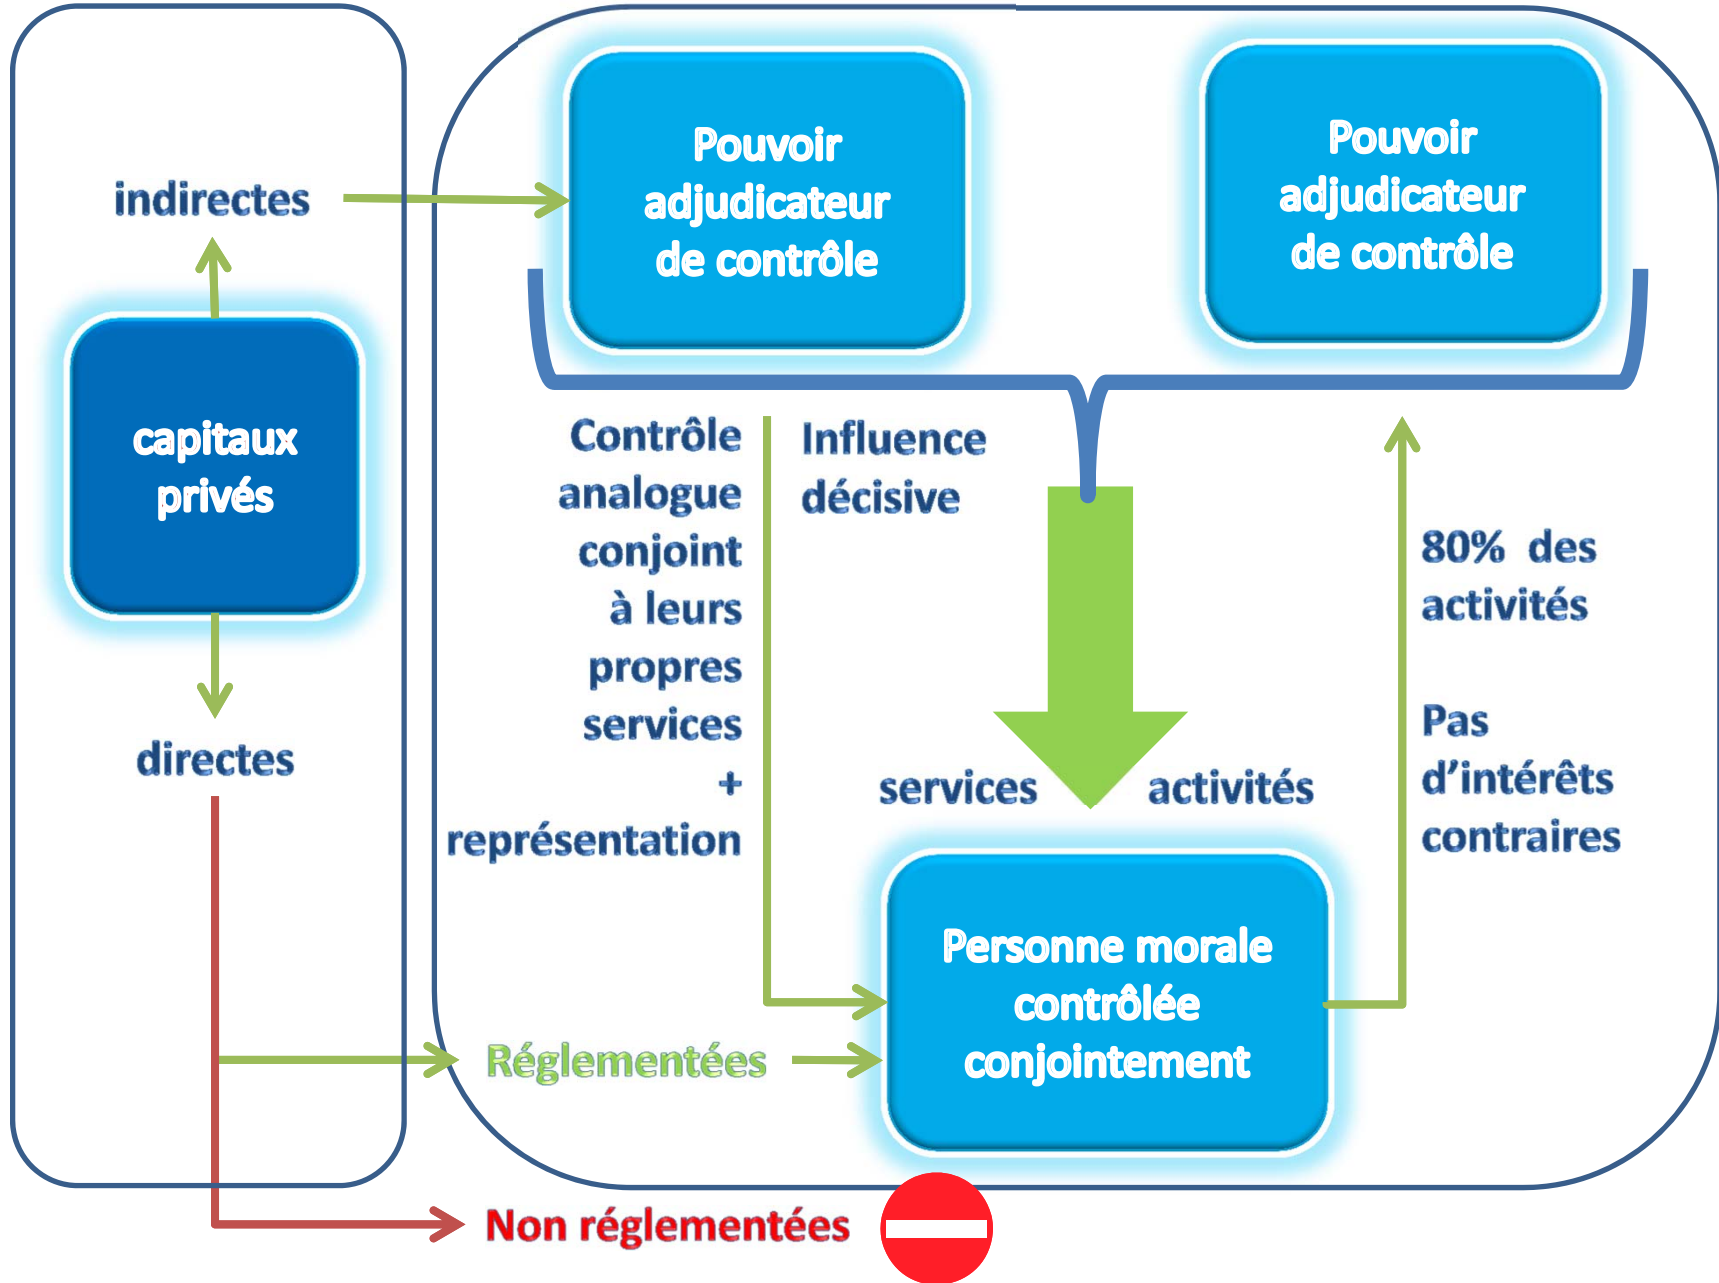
indirectes

capitaux privés

directes

Pouvoir adjudicateur de contrôle

Pouvoir adjudicateur de contrôle

Contrôle analogue conjoint à leurs propres services + représentation

Influence décisive

80% des activités

Pas d'intérêts contraires

services

activités

Personne morale contrôlée conjointement

Réglementées

Non réglementées